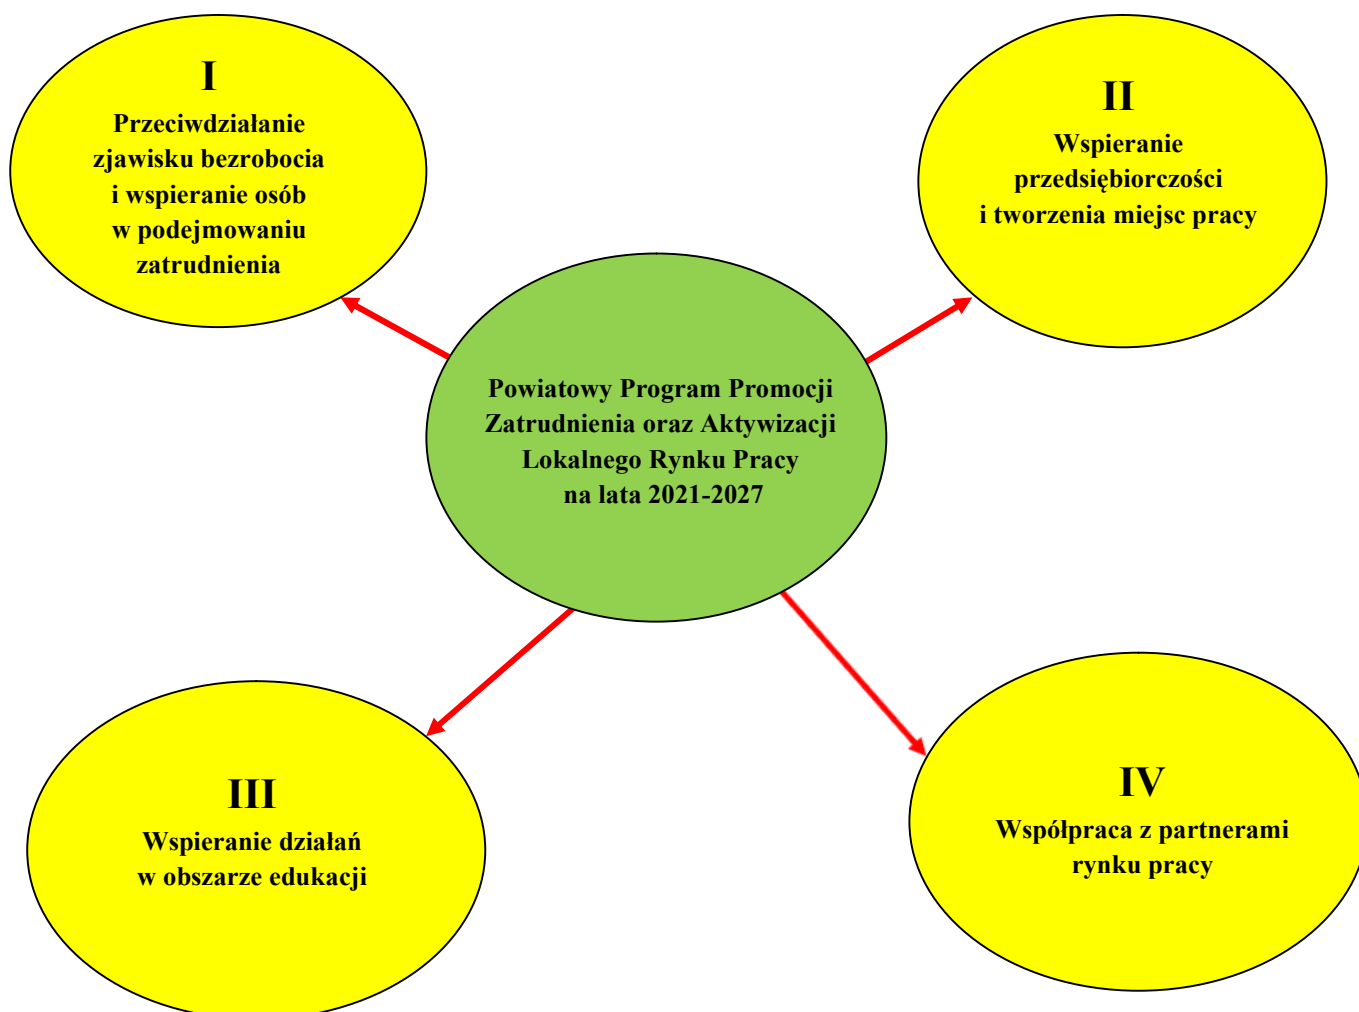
I
Przeciwdziałanie zjawisku bezrobocia i wspieranie osób w podejmowaniu zatrudnienia

II
Wspieranie przedsiębiorczości i tworzenia miejsc pracy

Powiatowy Program Promocji Zatrudnienia oraz Aktywizacji Lokalnego Rynku Pracy na lata 2021-2027

III
Wspieranie działań w obszarze edukacji

IV
Współpraca z partnerami rynku pracy